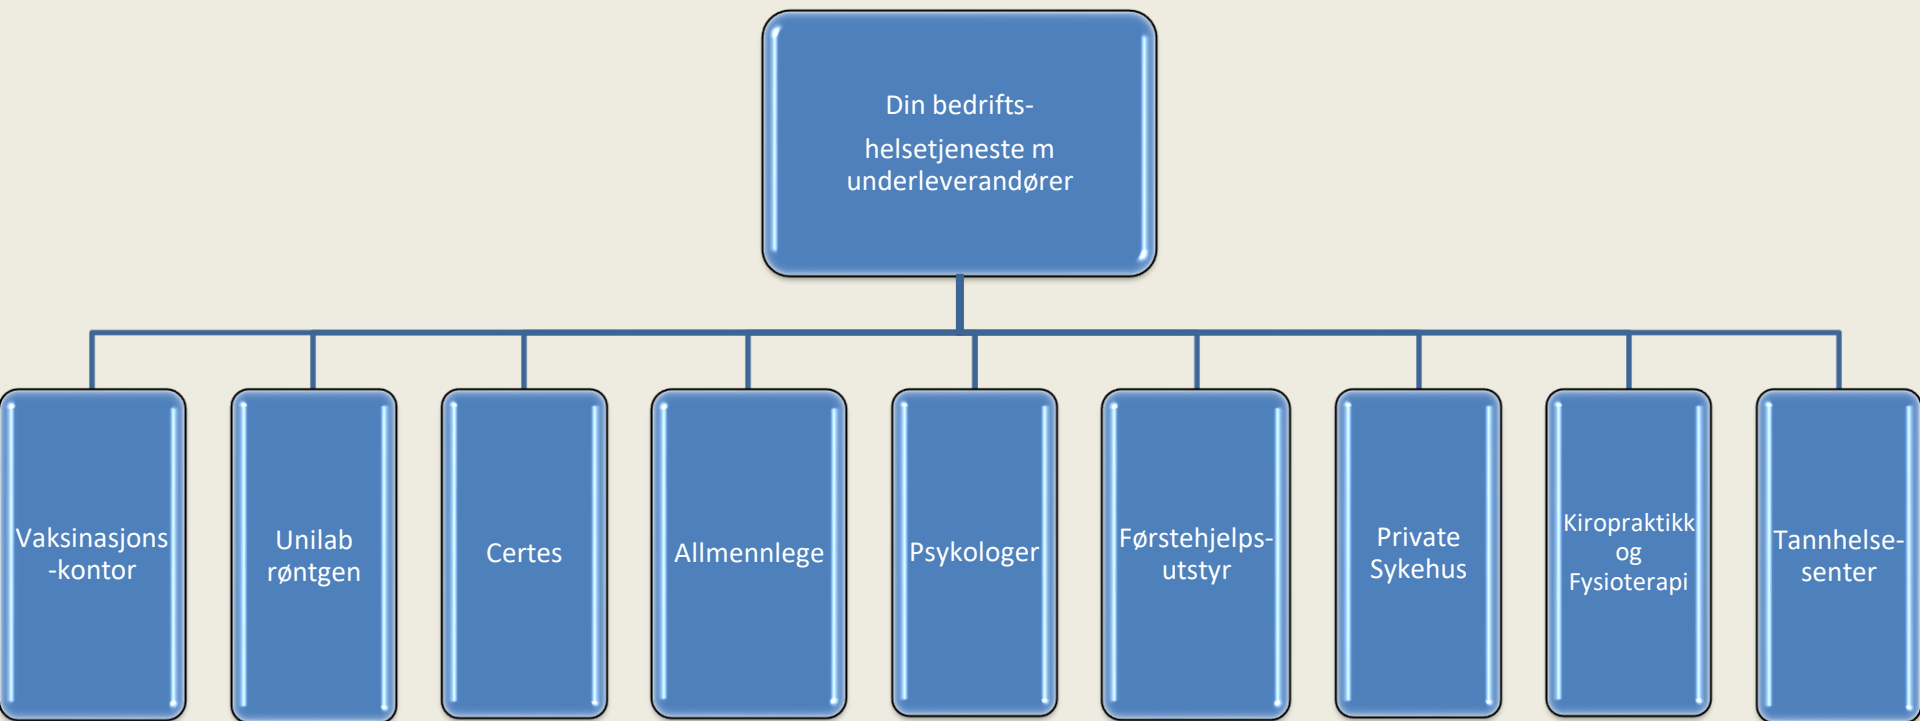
Din bedrifts-

helsetjeneste m underleverandører

Vaksinasjons-kontor

Unilab røntgen

Certes

Allmennlege

Psykologer

Førstehjelps-utstyr

Private Sykehus

Kiropraktikk og Fysioterapi

Tannhelse-senter